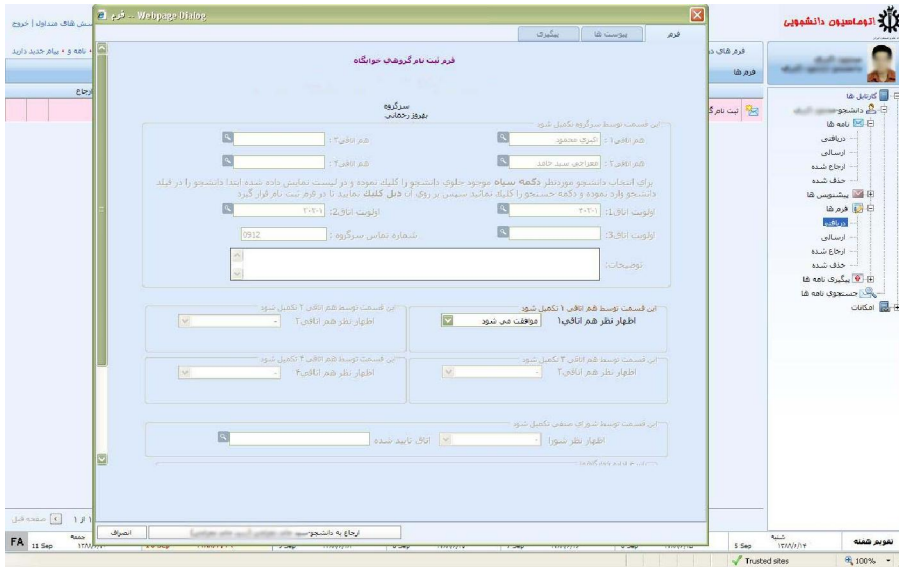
فرم -- Webpage Dialog
پرسش های متداول | خروج
نامه و پیام جدید دارید
فرم های د
فرم ها
ارجاع
ثبت نام گ
اتوماسیون دانشجویی
کارتابل ها
دانشجو
نامه ها
دریافتی
ارسالی
ارجاع شده
حذف شده
پیشنویس ها
فرم ها
دریافتی
ارسالی
ارجاع شده
حذف شده
پیگیری نامه ها
جستجوی نامه ها
امکانات
فرم
پیوست ها
پیگیری
فرم ثبت نام گروهی خوابگاه
سرگروه
بهروز رحمانی
این قسمت توسط سرگروه تکمیل شود
هم اتاقی ۱ : اکبری محمود
هم اتاقی ۳ :
هم اتاقی ۲ : معراجی سید حامد
هم اتاقی ۴ :
برای انتخاب دانشجوی موردنظر دکمه سیاه موجود جلوی دانشجو را کلیک نموده و در لیست نمایش داده شده ابتدا دانشجو را در فیلد دانشجو وارد نموده و دکمه جستجو را کلیک نمائید سپس بر روی آن دبل کلیک نمایید تا در فرم ثبت نام قرار گیرد
اولویت اتاق۱: ۳۰۲۰۱
اولویت اتاق۲: ۲۰۲۰۱
اولویت اتاق۳:
شماره تماس سرگروه : 0912
توضیحات:
این قسمت توسط هم اتاقی ۱ تکمیل شود
اظهار نظر هم اتاقی۱
موافقت می شود
این قسمت توسط هم اتاقی ۲ تکمیل شود
اظهار نظر هم اتاقی۲
این قسمت توسط هم اتاقی ۳ تکمیل شود
اظهار نظر هم اتاقی۳
این قسمت توسط هم اتاقی ۴ تکمیل شود
اظهار نظر هم اتاقی۴
این قسمت توسط شورای صنفی تکمیل شود
اظهار نظر شورا
اتاق تایید شده
انصراف
ارجاع به دانشجو
FA
جمعه
11 Sep
5 Sep
شنبه
تقویم هفته
۱ از ۱
صفحه قبل
Trusted sites
100%